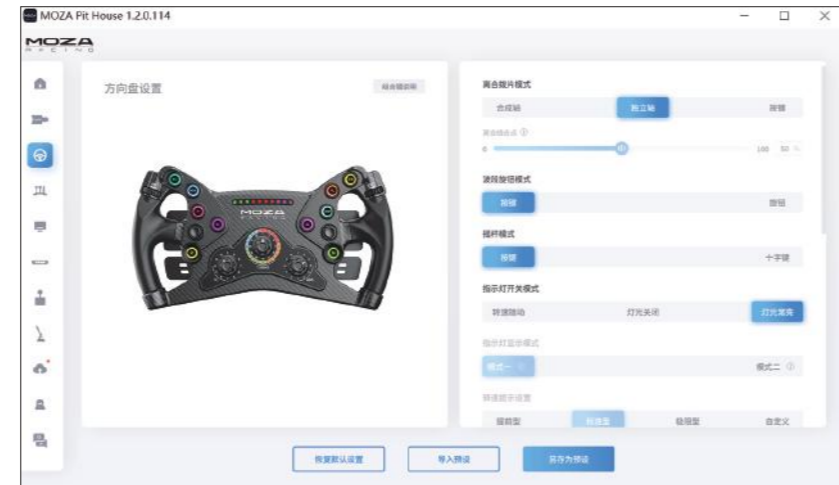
MOZA Fit House 1.2.0.114

MOZA RACING

方向盘设置

组合键说明

离合拨片模式

合成轴

独立轴

按键

离合结合点

0

100 50 %

旋钮旋钮模式

按键

旋钮

摇杆模式

按键

十字键

指示灯开关模式

转速指示

灯光关闭

灯光常亮

指示灯显示模式

模式一

模式二

转速提示设置

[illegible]

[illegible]

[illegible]

自定义

恢复默认设置

导入预设

另存为预设